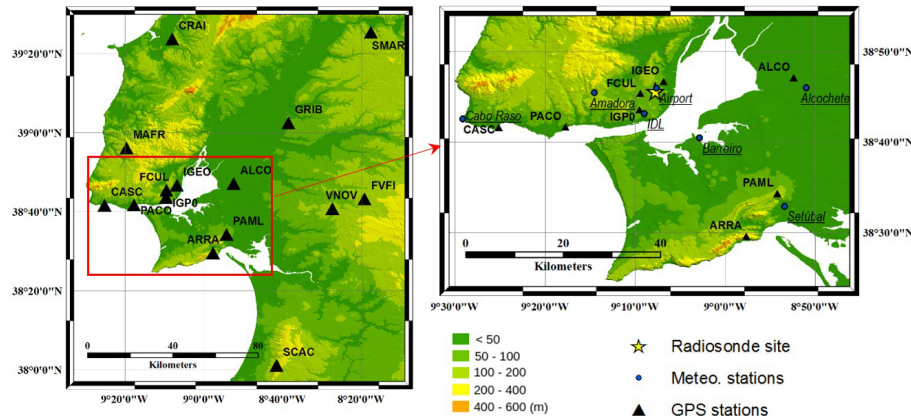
39°20'0"N
39°0'0"N
38°40'0"N
38°20'0"N
38°0'0"N
CRAI
SMAR
GRIB
MAFR
IGEO
FCUL
ALCO
CASC
IGP0
PACO
VNOV
FVFI
PAML
ARRA
SCAC
0 40 80
Kilometers
9°20'0"W 9°0'0"W 8°40'0"W 8°20'0"W

38°50'0"N
38°40'0"N
38°30'0"N
IGEO
FCUL
ALCO
Amadora
Airport
Alcochete
Cabo Raso
PACO
IGP0
CASC
IDL
Barreiro
PAML
Setúbal
ARRA
0 20 40
Kilometers
9°30'0"W 9°20'0"W 9°10'0"W 9°0'0"W 8°50'0"W

< 50
50 - 100
100 - 200
200 - 400
400 - 600 (m)

Radiosonde site
Meteo. stations
GPS stations